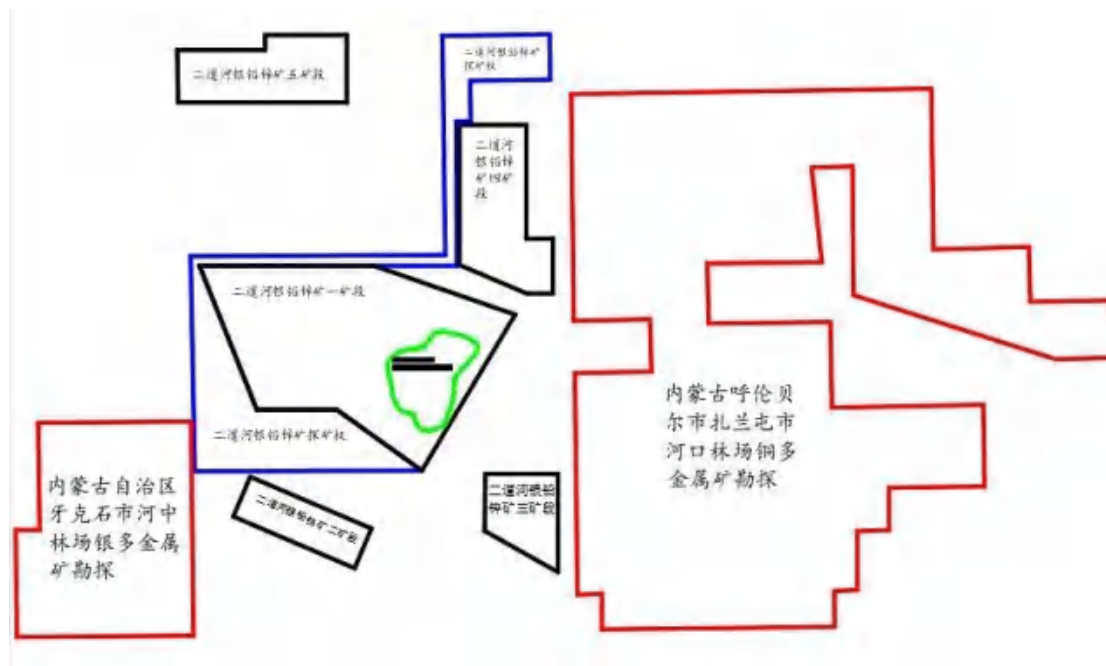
二道河银铅锌矿五矿段

二道河银铅锌矿探矿权

二道河银铅锌矿四矿段

二道河银铅锌矿一矿段

二道河银铅锌矿探矿权

内蒙古呼伦贝尔市扎兰屯市河口林场铜多金属矿勘探

内蒙古自治区牙克石市河中林场银多金属矿勘探

二道河银铅锌矿二矿段

二道河银铅锌矿三矿段